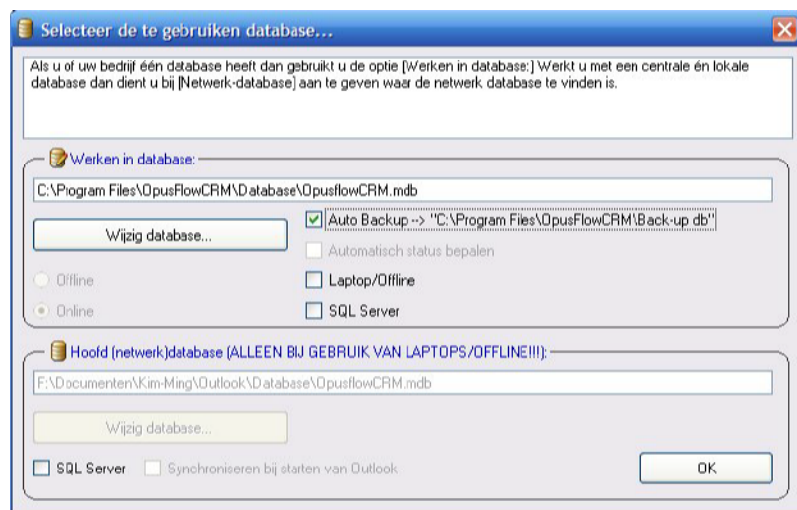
Selecteer de te gebruiken database...

Als u of uw bedrijf één database heeft dan gebruikt u de optie [Werken in database:] Werkt u met een centrale én lokale database dan dient u bij [Netwerk-database] aan te geven waar de netwerk database te vinden is.

Werken in database:

C:\Program Files\OpusFlowCRM\Database\OpusflowCRM.mdb

Wijzig database...

Auto Backup --> "C:\Program Files\OpusFlowCRM\Back-up db"

Automatisch status bepalen

Offline

Online

Laptop/Offline

SQL Server

Hoofd (netwerk)database (ALLEEN BIJ GEBRUIK VAN LAPTOPS/OFFLINE!!!):

F:\Documenten\Kim-Ming\Outlook\Database\OpusflowCRM.mdb

Wijzig database...

SQL Server

Synchroniseren bij starten van Outlook

OK